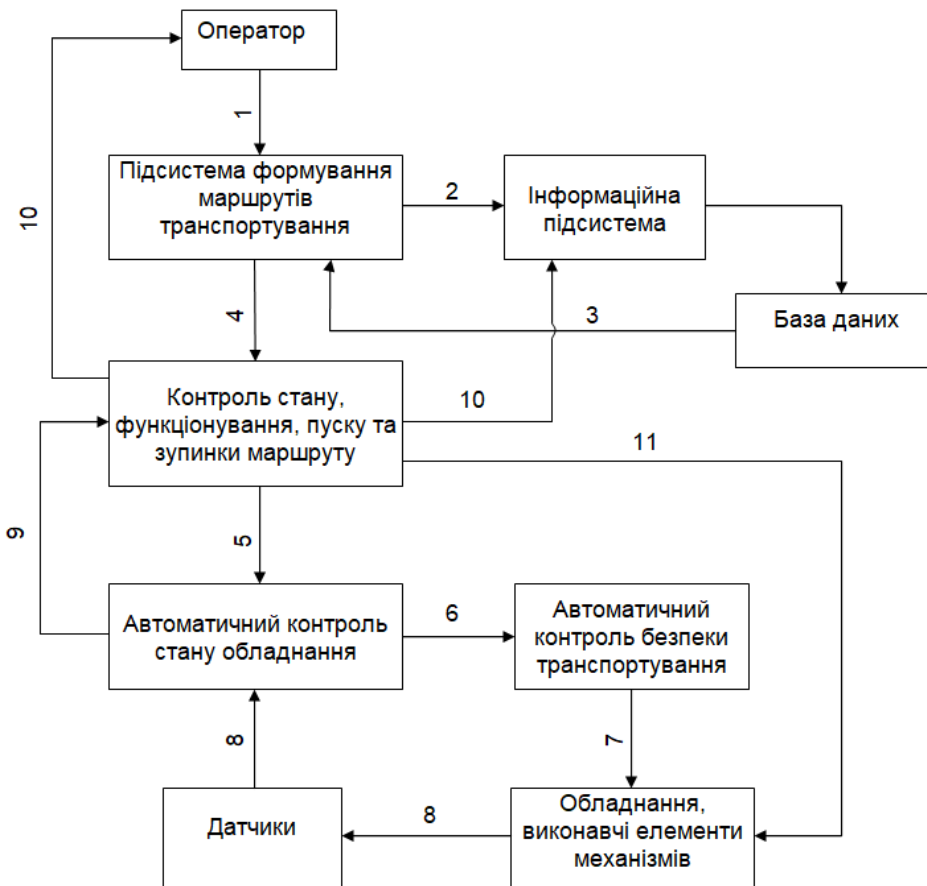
Оператор

1

10

Підсистема формування маршрутів транспортування

2

Інформаційна підсистема

4

3

База даних

Контроль стану, функціонування, пуску та зупинки маршруту

10

11

9

5

Автоматичний контроль стану обладнання

6

Автоматичний контроль безпеки транспортування

8

7

Датчики

8

Обладнання, виконавчі елементи механізмів